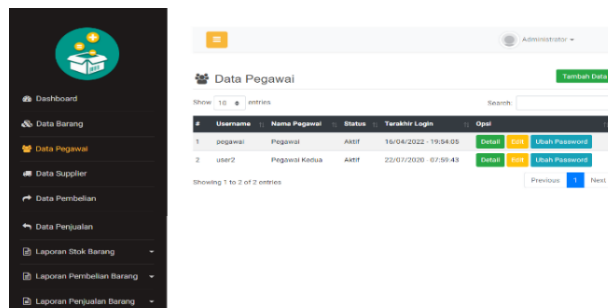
Dashboard
Data Barang
Data Pegawai
Data Supplier
Data Pembelian
Data Penjualan
Laporan Stok Barang
Laporan Pembelian Barang
Laporan Penjualan Barang

Administrator

Data Pegawai

Tambah Data

Show 10 entries

Search:

| # | Username | Nama Pegawai | Status | Terakhir Login | Opsi |
|---|---|---|---|---|---|
| 1 | pegawai | Pegawai | Aktif | 16/04/2022 - 19:54:05 | Detail Edit Ubah Password |
| 2 | user2 | Pegawai Kedua | Aktif | 22/07/2020 - 07:59:43 | Detail Edit Ubah Password |

Showing 1 to 2 of 2 entries

Previous 1 Next